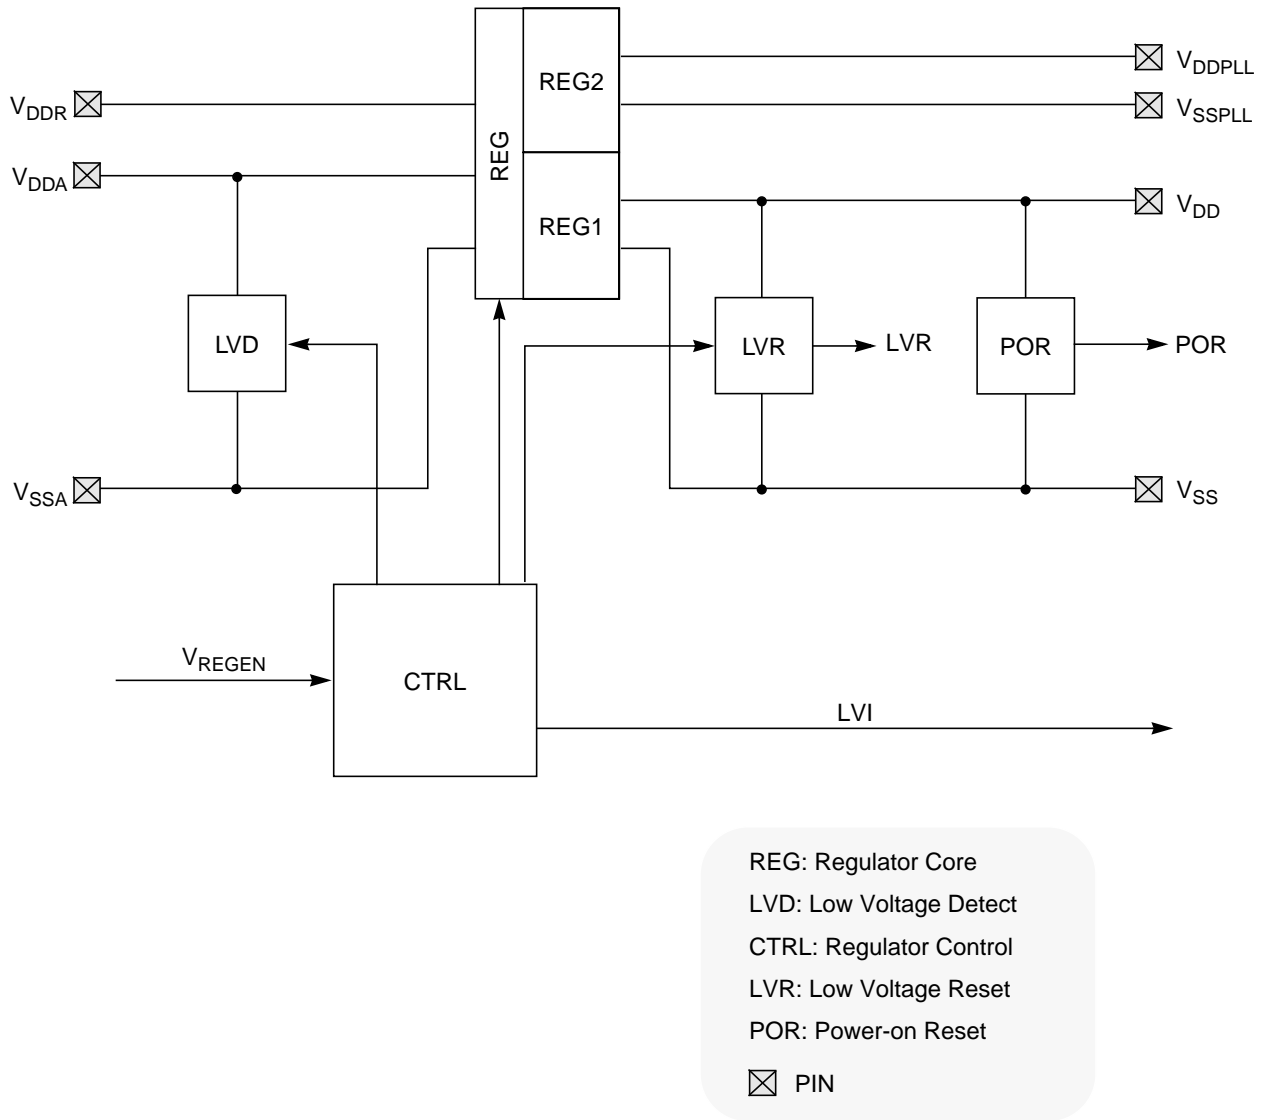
$V_{DDR}$
$V_{DDA}$
REG
REG2
REG1
$V_{DDPLL}$
$V_{SSPLL}$
$V_{DD}$
LVD
LVR
LVR
POR
POR
$V_{SSA}$
$V_{SS}$
$V_{REGEN}$
CTRL
LVI

REG: Regulator Core
LVD: Low Voltage Detect
CTRL: Regulator Control
LVR: Low Voltage Reset
POR: Power-on Reset
PIN